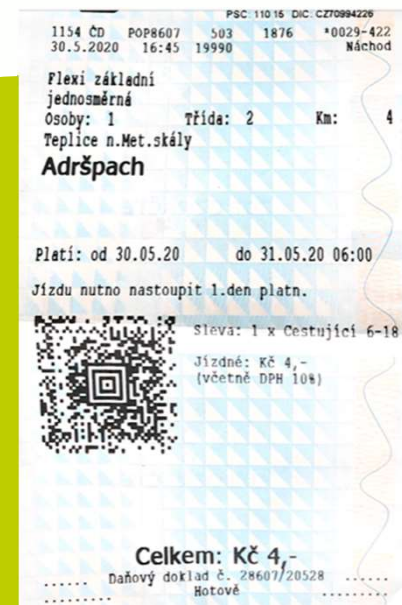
PSC 110 15 DIC: CZ70994226
1154 ČD POP8607 503 1876 *0029-422
30.5.2020 16:45 19990 Náchod

Flexi základní
jednosměrná
Osoby: 1 Třída: 2 Km: 4
Teplice n.Met.skály
Adršpach

Platí: od 30.05.20 do 31.05.20 06:00

Jízdu nutno nastoupit 1.den platn.

Sleva: 1 x Cestující 6-18

Jízdné: Kč 4,-
(včetně DPH 10%)

Celkem: Kč 4,-
...... Daňový doklad č. 28607/20528 ......
Hotově